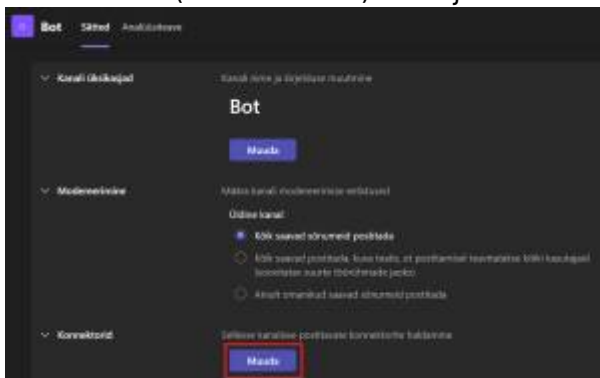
Bot Sätted Analüütikaaruanne

Kanali üksikasjad

Kanali nime ja kirjelduse muutmine

Bot

Muuda

Modereerimine

Määra kanali modereerimise eelistused

Üldine kanal

Kõik saavad sõnumeid postitada

Kõik saavad postitada; kuva teade, et postitamisel teavitatakse kõiki kasutajaid (soovitatav suurte töörühmade jaoks)

Ainult omanikud saavad sõnumeid postitada

Konnektorid

Sellesse kanalisse postitavate konnektorite haldamine

Muuda